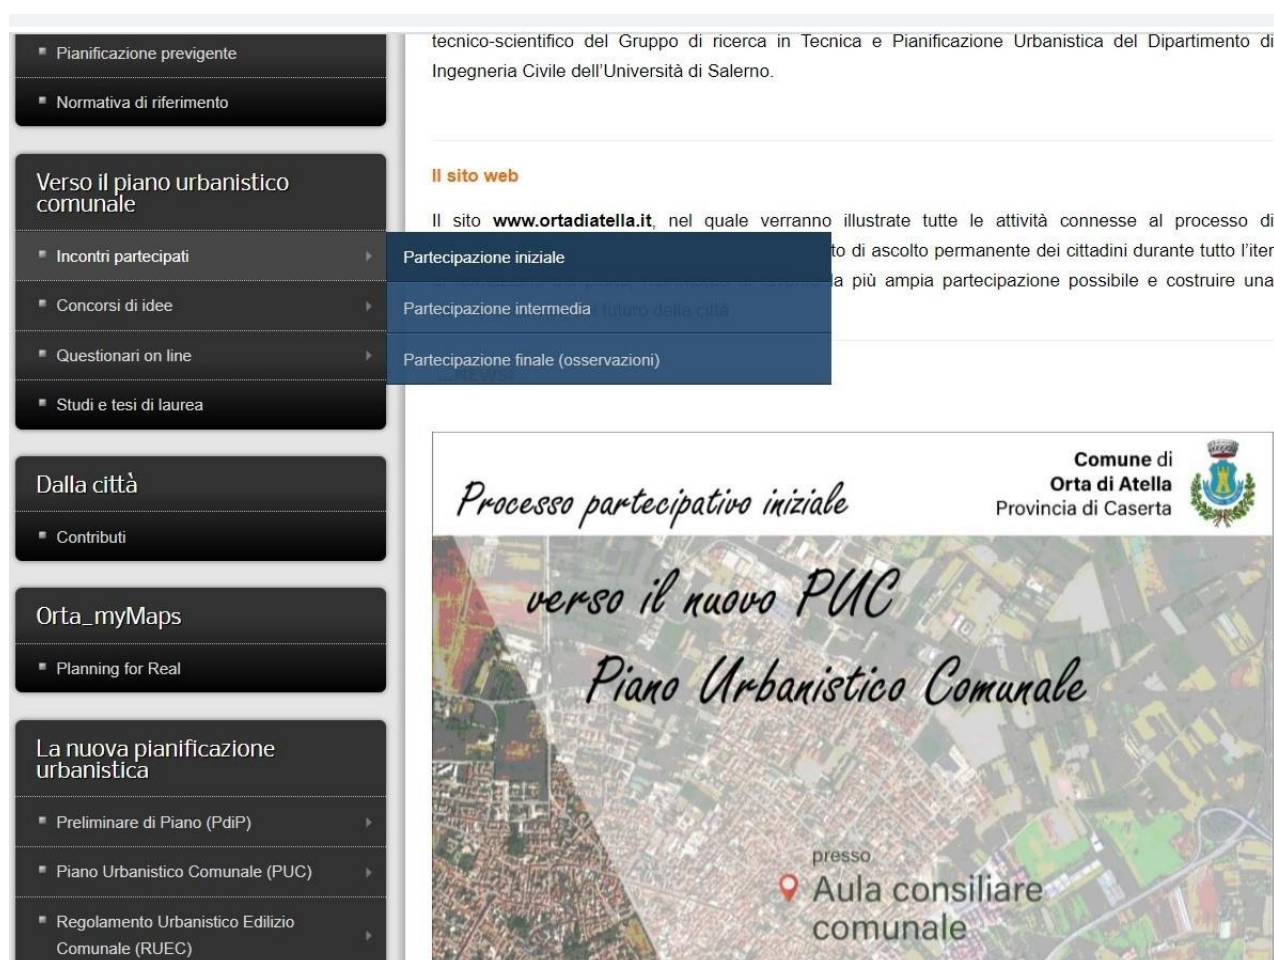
Pianificazione previgente

Normativa di riferimento

Verso il piano urbanistico comunale

Incontri partecipati

Concorsi di idee

Questionari on line

Studi e tesi di laurea

Dalla città

Contributi

Orta_myMaps

Planning for Real

La nuova pianificazione urbanistica

Preliminare di Piano (PdiP)

Piano Urbanistico Comunale (PUC)

Regolamento Urbanistico Edilizio Comunale (RUEC)

Partecipazione iniziale

Partecipazione intermedia

Partecipazione finale (osservazioni)

tecnico-scientifico del Gruppo di ricerca in Tecnica e Pianificazione Urbanistica del Dipartimento di Ingegneria Civile dell'Università di Salerno.

Il sito web

Il sito www.ortadiatella.it, nel quale verranno illustrate tutte le attività connesse al processo di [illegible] to di ascolto permanente dei cittadini durante tutto l'iter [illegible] la più ampia partecipazione possibile e costruire una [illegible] futuro della città

Processo partecipativo iniziale

Comune di Orta di Atella Provincia di Caserta

verso il nuovo PUC

Piano Urbanistico Comunale

presso

Aula consiliare comunale